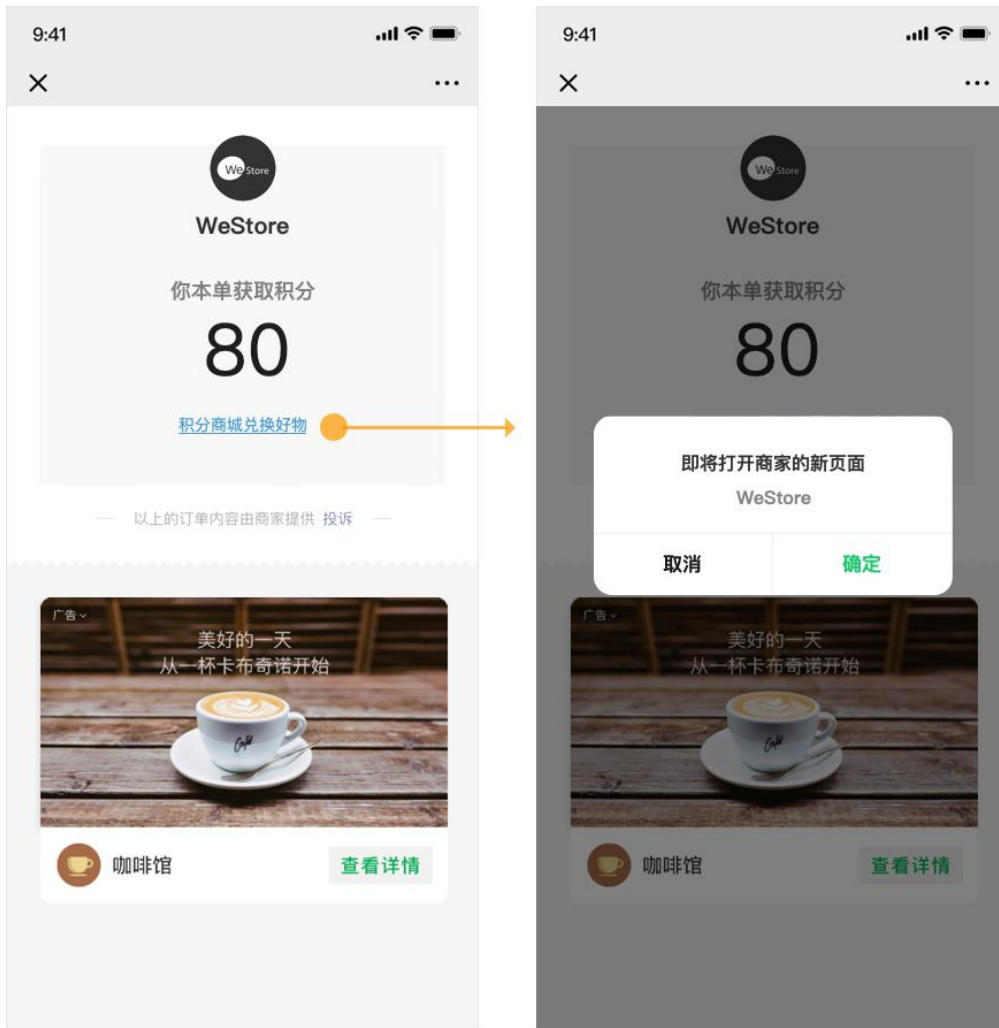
9:41

WeStore

WeStore

你本单获取积分

80

积分商城兑换好物

以上的订单内容由商家提供 投诉

广告

美好的一天
从一杯卡布奇诺开始

咖啡馆

查看详情

9:41

WeStore

WeStore

你本单获取积分

80

即将打开商家的新页面

WeStore

取消

确定

广告

美好的一天
从一杯卡布奇诺开始

咖啡馆

查看详情